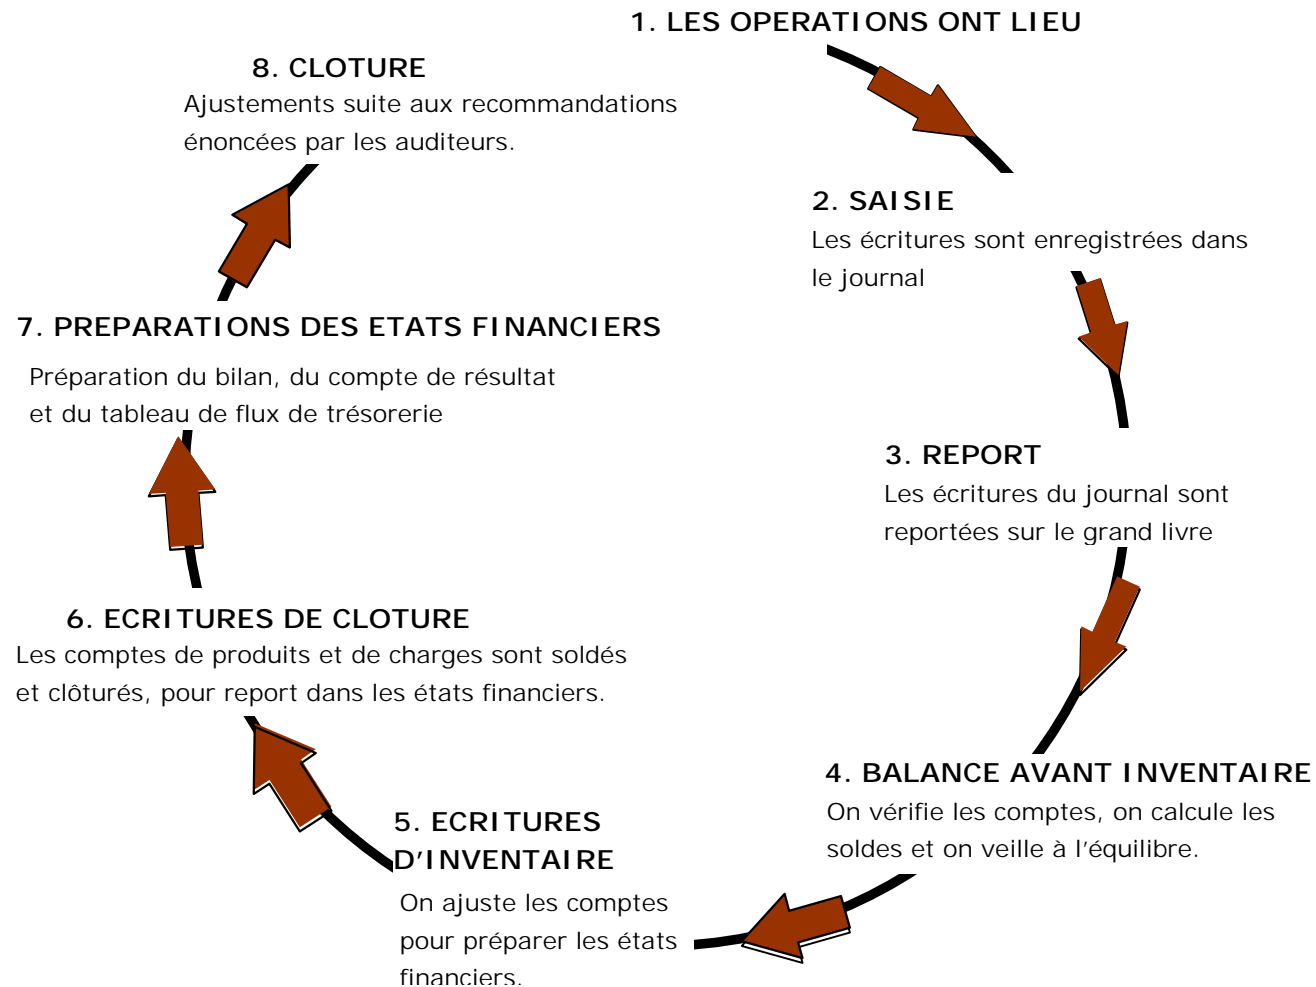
1. LES OPERATIONS ONT LIEU

8. CLOTURE
Ajustements suite aux recommandations énoncées par les auditeurs.

2. SAISIE
Les écritures sont enregistrées dans le journal

7. PREPARATIONS DES ETATS FINANCIERS
Préparation du bilan, du compte de résultat et du tableau de flux de trésorerie

3. REPORT
Les écritures du journal sont reportées sur le grand livre

6. ECRITURES DE CLOTURE
Les comptes de produits et de charges sont soldés et clôturés, pour report dans les états financiers.

4. BALANCE AVANT INVENTAIRE
On vérifie les comptes, on calcule les soldes et on veille à l'équilibre.

5. ECRITURES D'INVENTAIRE
On ajuste les comptes pour préparer les états financiers.